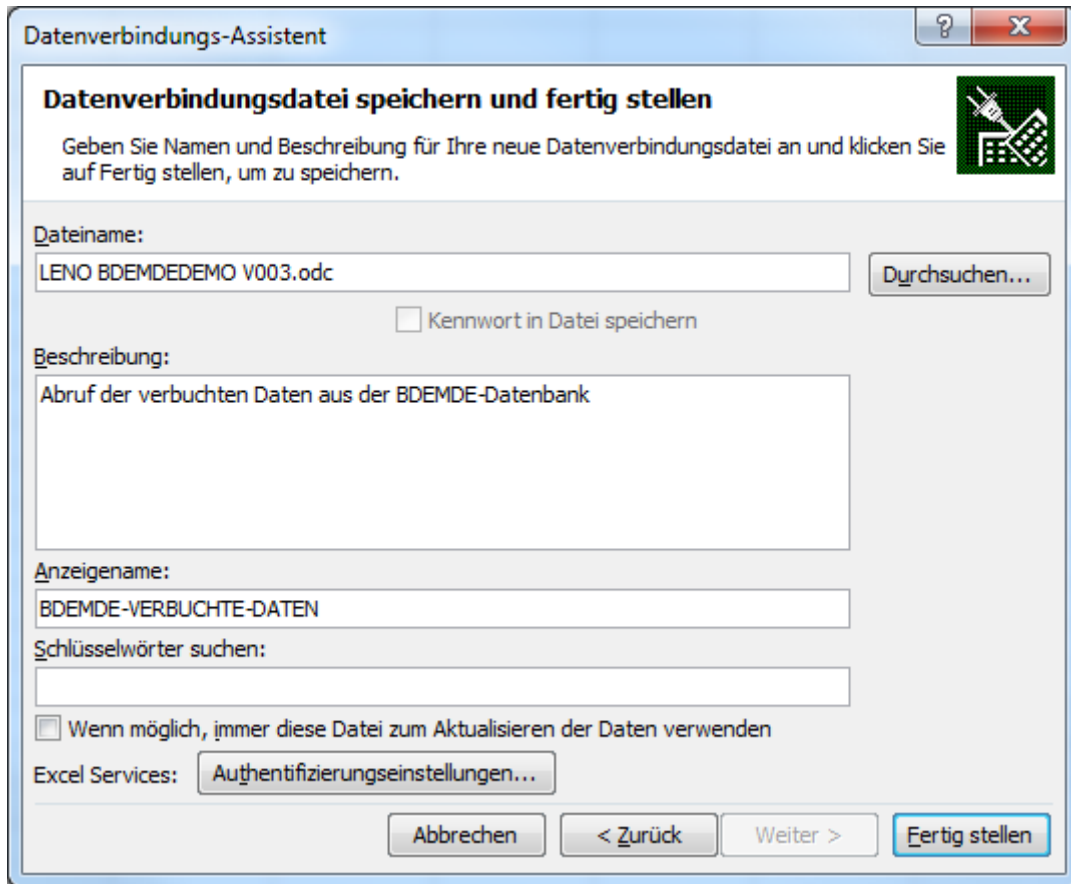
Datenverbindungs-Assistent

?

X

Datenverbindungsdatei speichern und fertig stellen

Geben Sie Namen und Beschreibung für Ihre neue Datenverbindungsdatei an und klicken Sie auf Fertig stellen, um zu speichern.

Dateiname:

LENO BDEMDEDEMO V003.odc

Durchsuchen...

Kennwort in Datei speichern

Beschreibung:

Abruf der verbuchten Daten aus der BDEMDE-Datenbank

Anzeigename:

BDEMDE-VERBUCHTE-DATEN

Schlüsselwörter suchen:

Wenn möglich, immer diese Datei zum Aktualisieren der Daten verwenden

Excel Services:

Authentifizierungseinstellungen...

Abbrechen

< Zurück

Weiter >

Fertig stellen